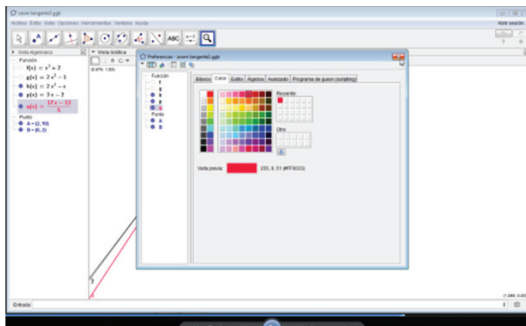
GeoGebra - recm tangente0.ggb
Archivo Edita Vista Opciones Herramientas Ventana Ayuda
ABC
Vista Algebraica
Función
$f(x) = x^2 + 2$
$g(x) = 2x^2 - 1$
$h(x) = 2x^2 - 2$
$p(x) = 3x - 2$
$q(x) = \frac{17x - 17}{5}$
Punto
$A = (2, 10)$
$B = (0, 2)$
Vista Gráfica
Preferencias - recm tangente0.ggb
Función
f
g
h
p
q
Punto
A
B
Básico Color Estilo Álgebra Avanzado Programa de guion (scripting)
Recientes
Otro
Vista previa:
230, 8, 51 (#FF0033)
Entrada: